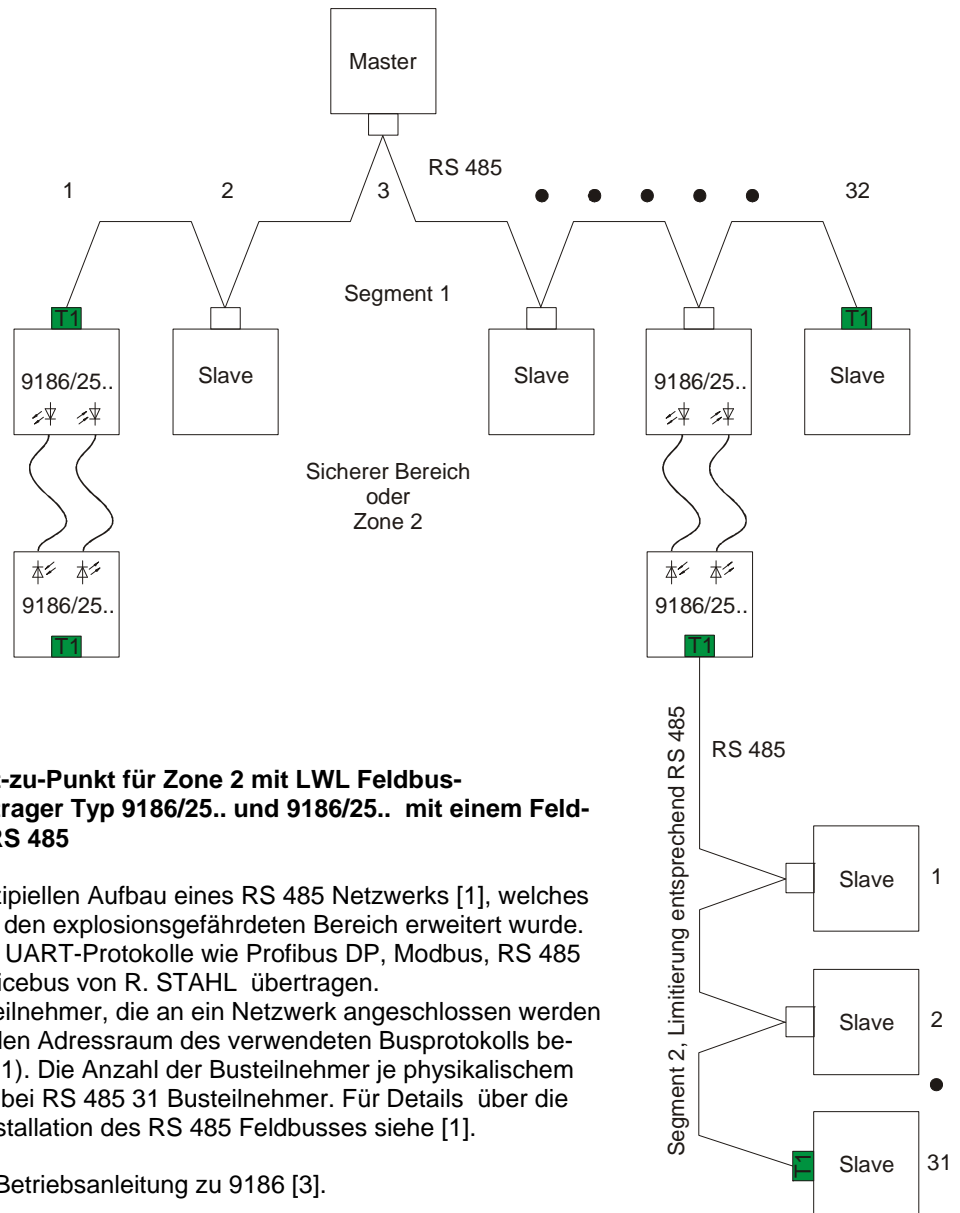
Master

RS 485

1

2

3

32

Segment 1

T1

9186/25..

Slave

Slave

9186/25..

T1

Slave

Sicherer Bereich oder Zone 2

9186/25..

T1

9186/25..

T1

RS 485

Segment 2, Limitierung entsprechend RS 485

Slave

1

Slave

2

T1

Slave

31

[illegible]-zu-Punkt für Zone 2 mit LWL Feldbus-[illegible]rager Typ 9186/25.. und 9186/25.. mit einem Feld-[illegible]RS 485

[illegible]ipiellen Aufbau eines RS 485 Netzwerks [1], welches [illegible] den explosionsgefährdeten Bereich erweitert wurde. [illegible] UART-Protokolle wie Profibus DP, Modbus, RS 485 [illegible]icebus von R. STAHL übertragen.
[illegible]eilnehmer, die an ein Netzwerk angeschlossen werden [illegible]len Adressraum des verwendeten Busprotokolls be-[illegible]1). Die Anzahl der Busteilnehmer je physikalischem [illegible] bei RS 485 31 Busteilnehmer. Für Details über die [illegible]stallation des RS 485 Feldbusses siehe [1].

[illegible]Betriebsanleitung zu 9186 [3].